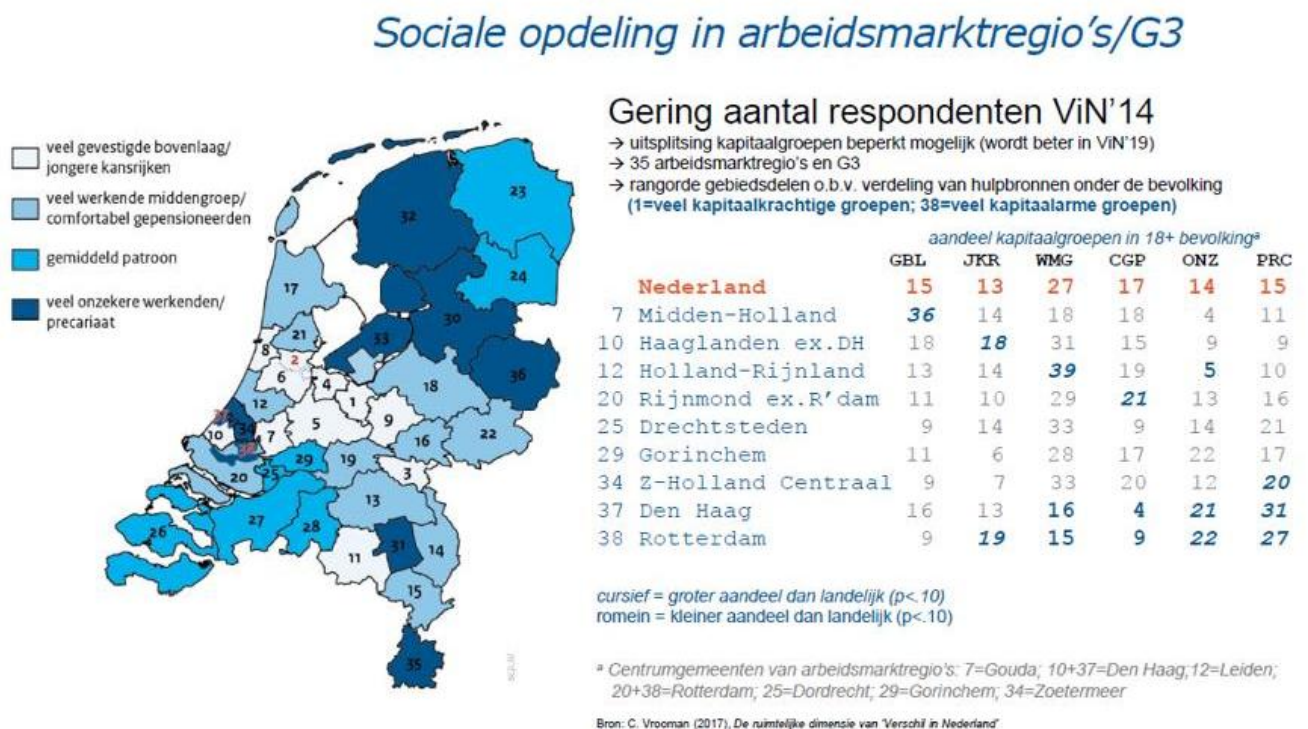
Sociale opdeling in arbeidsmarktregio's/G3

veel gevestigde bovenlaag/ jongere kansrijken

veel werkende middengroep/ comfortabel gepensioneerden

gemiddeld patroon

veel onzekere werkenden/ precariaat

32 23 24 17 21 8 2 6 4 33 30 36 18 1 9 12 5 10 34 7 16 22 29 19 3 25 20 13 26 27 28 31 14 11 15 35

Gering aantal respondenten ViN'14
→ uitsplitsing kapitaalgroepen beperkt mogelijk (wordt beter in ViN'19)
→ 35 arbeidsmarktregio's en G3
→ rangorde gebiedsdelen o.b.v. verdeling van hulpbronnen onder de bevolking
(1=veel kapitaalkrachtige groepen; 38=veel kapitaalarme groepen)

aandeel kapitaalgroepen in 18+ bevolking$^a$

| | GBL | JKR | WMG | CGP | ONZ | PRC |
|---|---|---|---|---|---|---|
| Nederland | 15 | 13 | 27 | 17 | 14 | 15 |
| 7 Midden-Holland | 36 | 14 | 18 | 18 | 4 | 11 |
| 10 Haaglanden ex.DH | 18 | 18 | 31 | 15 | 9 | 9 |
| 12 Holland-Rijnland | 13 | 14 | 39 | 19 | 5 | 10 |
| 20 Rijnmond ex.R'dam | 11 | 10 | 29 | 21 | 13 | 16 |
| 25 Drechtsteden | 9 | 14 | 33 | 9 | 14 | 21 |
| 29 Gorinchem | 11 | 6 | 28 | 17 | 22 | 17 |
| 34 Z-Holland Centraal | 9 | 7 | 33 | 20 | 12 | 20 |
| 37 Den Haag | 16 | 13 | 16 | 4 | 21 | 31 |
| 38 Rotterdam | 9 | 19 | 15 | 9 | 22 | 27 |

cursief = groter aandeel dan landelijk (p<.10)
romein = kleiner aandeel dan landelijk (p<.10)

$^a$ Centrumgemeenten van arbeidsmarktregio's: 7=Gouda; 10+37=Den Haag;12=Leiden; 20+38=Rotterdam; 25=Dordrecht; 29=Gorinchem; 34=Zoetermeer

Bron: C. Vrooman (2017), De ruimtelijke dimensie van 'Verschil in Nederland'